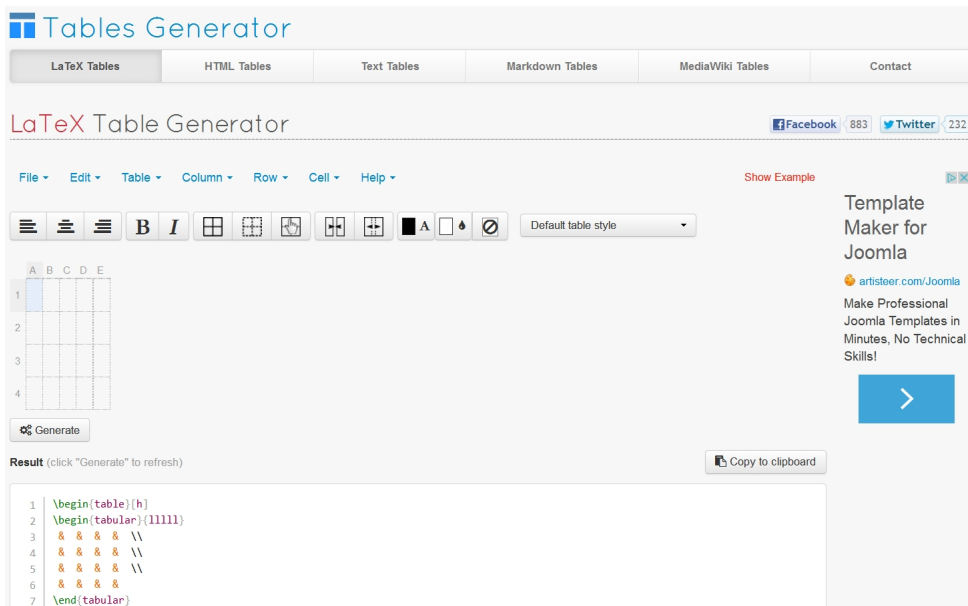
Tables Generator

LaTeX Tables | HTML Tables | Text Tables | Markdown Tables | MediaWiki Tables | Contact

LaTeX Table Generator

Facebook 883 Twitter 232

File ▾ Edit ▾ Table ▾ Column ▾ Row ▾ Cell ▾ Help ▾

Show Example

B I A

Default table style

A B C D E
1
2
3
4

Generate

Result (click "Generate" to refresh)

Copy to clipboard

1 \begin{table}[h]
2 \begin{tabular}{lllll}
3 & & & & \\
4 & & & & \\
5 & & & & \\
6 & & & &
7 \end{tabular}

Template Maker for Joomla

artisteer.com/Joomla

Make Professional Joomla Templates in Minutes, No Technical Skills!

›